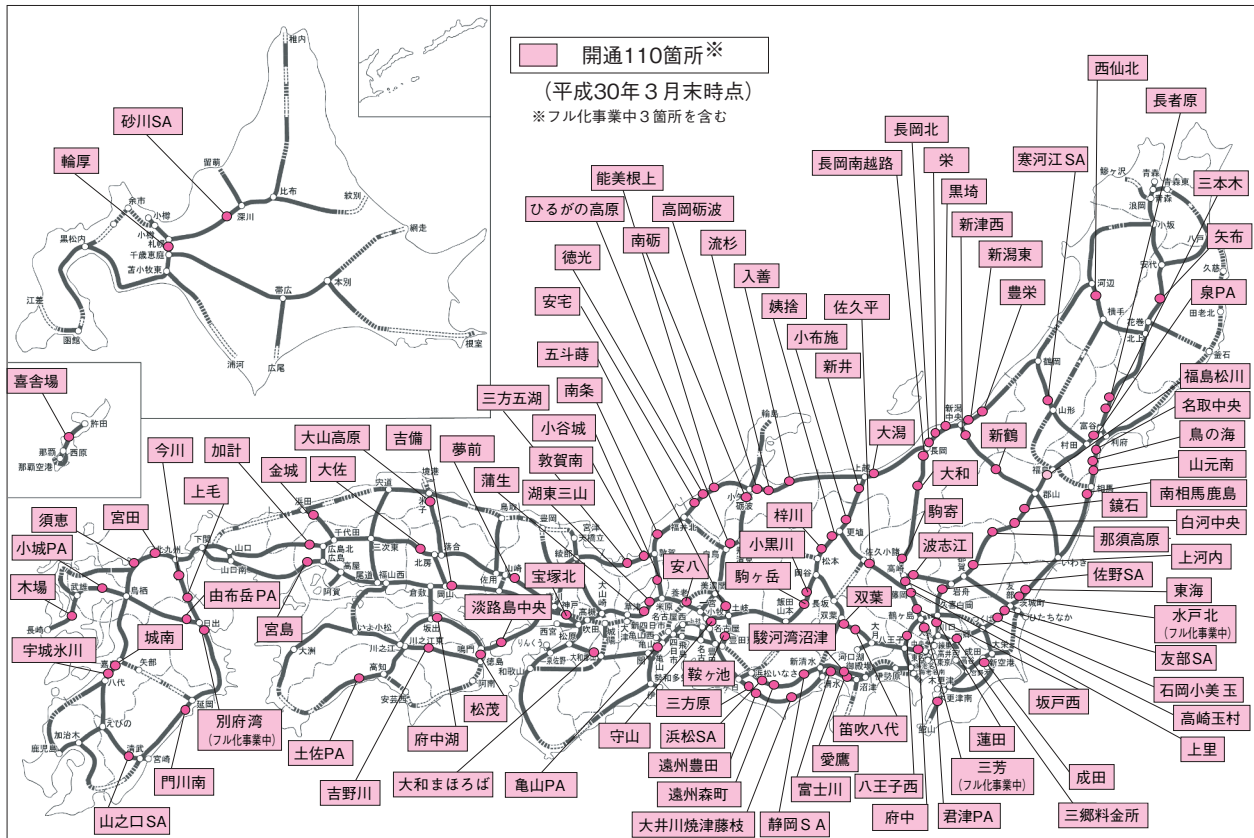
開通110箇所※
（平成30年３月末時点）
※フル化事業中３箇所を含む

砂川SA
輪厚
喜舎場
今川
加計
大山高原
吉備
夢前
金城
大佐
上毛
須恵
宮田
小城PA
木場
由布岳PA
宮島
城南
宇城氷川
別府湾
（フル化事業中）
土佐PA
府中湖
吉野川
大和まほろば
亀山PA
門川南
山之口SA
三方五湖
小谷城
敦賀南
蒲生
湖東三山
宝塚北
淡路島中央
松茂
五斗蒔
南条
安宅
徳光
ひるがの高原
能美根上
南砺
高岡砺波
流杉
入善
姨捨
小布施
新井
佐久平
長岡南越路
長岡北
栄
黒埼
新津西
新潟東
豊栄
寒河江SA
西仙北
長者原
三本木
矢布
泉PA
福島松川
名取中央
鳥の海
山元南
南相馬鹿島
鏡石
白河中央
那須高原
上河内
佐野SA
東海
水戸北
（フル化事業中）
友部SA
石岡小美玉
高崎玉村
上里
坂戸西
成田
三郷料金所
蓮田
三芳
（フル化事業中）
君津PA
府中
八王子西
富士川
静岡ＳＡ
愛鷹
笛吹八代
双葉
駿河湾沼津
駒ヶ岳
小黒川
梓川
駒寄
波志江
大和
大潟
新鶴
安八
鞍ヶ池
三方原
浜松SA
守山
遠州豊田
遠州森町
大井川焼津藤枝

稚内
留萌
比布
紋別
網走
深川
余市
小樽
札幌
黒松内
千歳恵庭
苫小牧東
帯広
本別
江差
函館
浦河
広尾
根室
許田
那覇
西原
那覇空港
北九州
下関
山口
山口南
鳥栖
武雄
長崎
嘉島
八代
えびの
加治木
鹿児島
清武
宮崎
延岡
日出
矢部
浜田
広島北
広島
千代田
三次東
尾道
福山西
倉敷
岡山
坂出
高知
大洲
いよ小松
川之江東
安芸西
鳴門
徳島
阿南
境港
米子
北房
落合
佐用
山崎
舞鶴
宮津
天橋立
綾部
丹波
神戸
高槻
吹田
西宮
松原
和歌山
りんくう
泉佐野
大和高田
大山崎
城陽
亀山
四日市
名古屋西
名古屋
豊田
土岐
養老
敦賀
小浜
福井北
白鳥
砺波
輪島
上越
更埴
長野
松本
岡谷
飯田
山本
長坂
大月
河口湖
御殿場
沼津
新清水
新東名
浜松いなさ
豊川
伊勢原
木更津南
館山
富津
成田
新空港
つくば
友部
水戸
日立南
いわき
郡山
福島
村田
仙台
利府
山形
河辺
横手
北上
花巻
釜石
宮古
田老北
久慈
八戸
安代
小坂
浪岡
青森
青森東
鰺ヶ沢
鶴岡
新潟中央
高崎
藤岡
佐久小諸
佐久
岩舟
友部